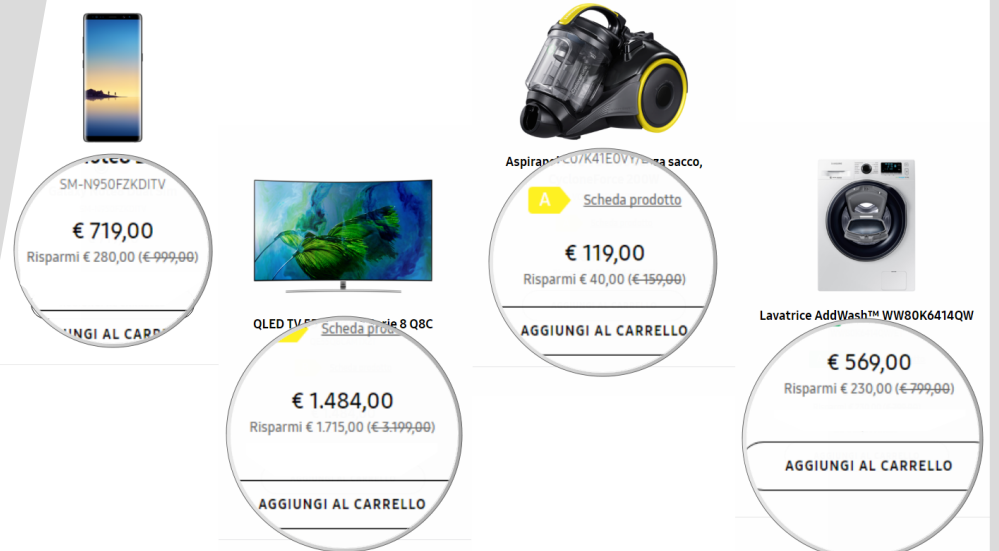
SM-N950FZKDITV

€ 719,00

Risparmi € 280,00 (~~€ 999,00~~)

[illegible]GIUNGI AL CARRELLO

QLED TV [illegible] Scheda prod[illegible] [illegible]rie 8 Q8C

€ 1.484,00

Risparmi € 1.715,00 (~~€ 3.199,00~~)

AGGIUNGI AL CARRELLO

Aspirap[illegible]C0/K41E0VT/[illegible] sacco,

A Scheda prodotto

€ 119,00

Risparmi € 40,00 (~~€ 159,00~~)

AGGIUNGI AL CARRELLO

Lavatrice AddWash™ WW80K6414QW

€ 569,00

Risparmi € 230,00 (~~€ 799,00~~)

AGGIUNGI AL CARRELLO